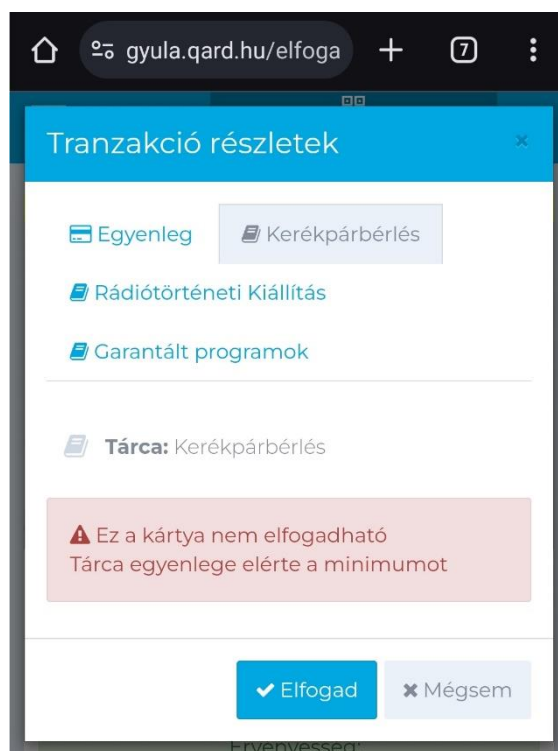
gyula.qard.hu/elfoga

7

Tranzakció részletek

×

Egyenleg

Kerékpárbérlés

Rádiótörténeti Kiállítás

Garantált programok

Tárca: Kerékpárbérlés

Ez a kártya nem elfogadható
Tárca egyenlege elérte a minimumot

Elfogad

Mégsem

Érvényesség: